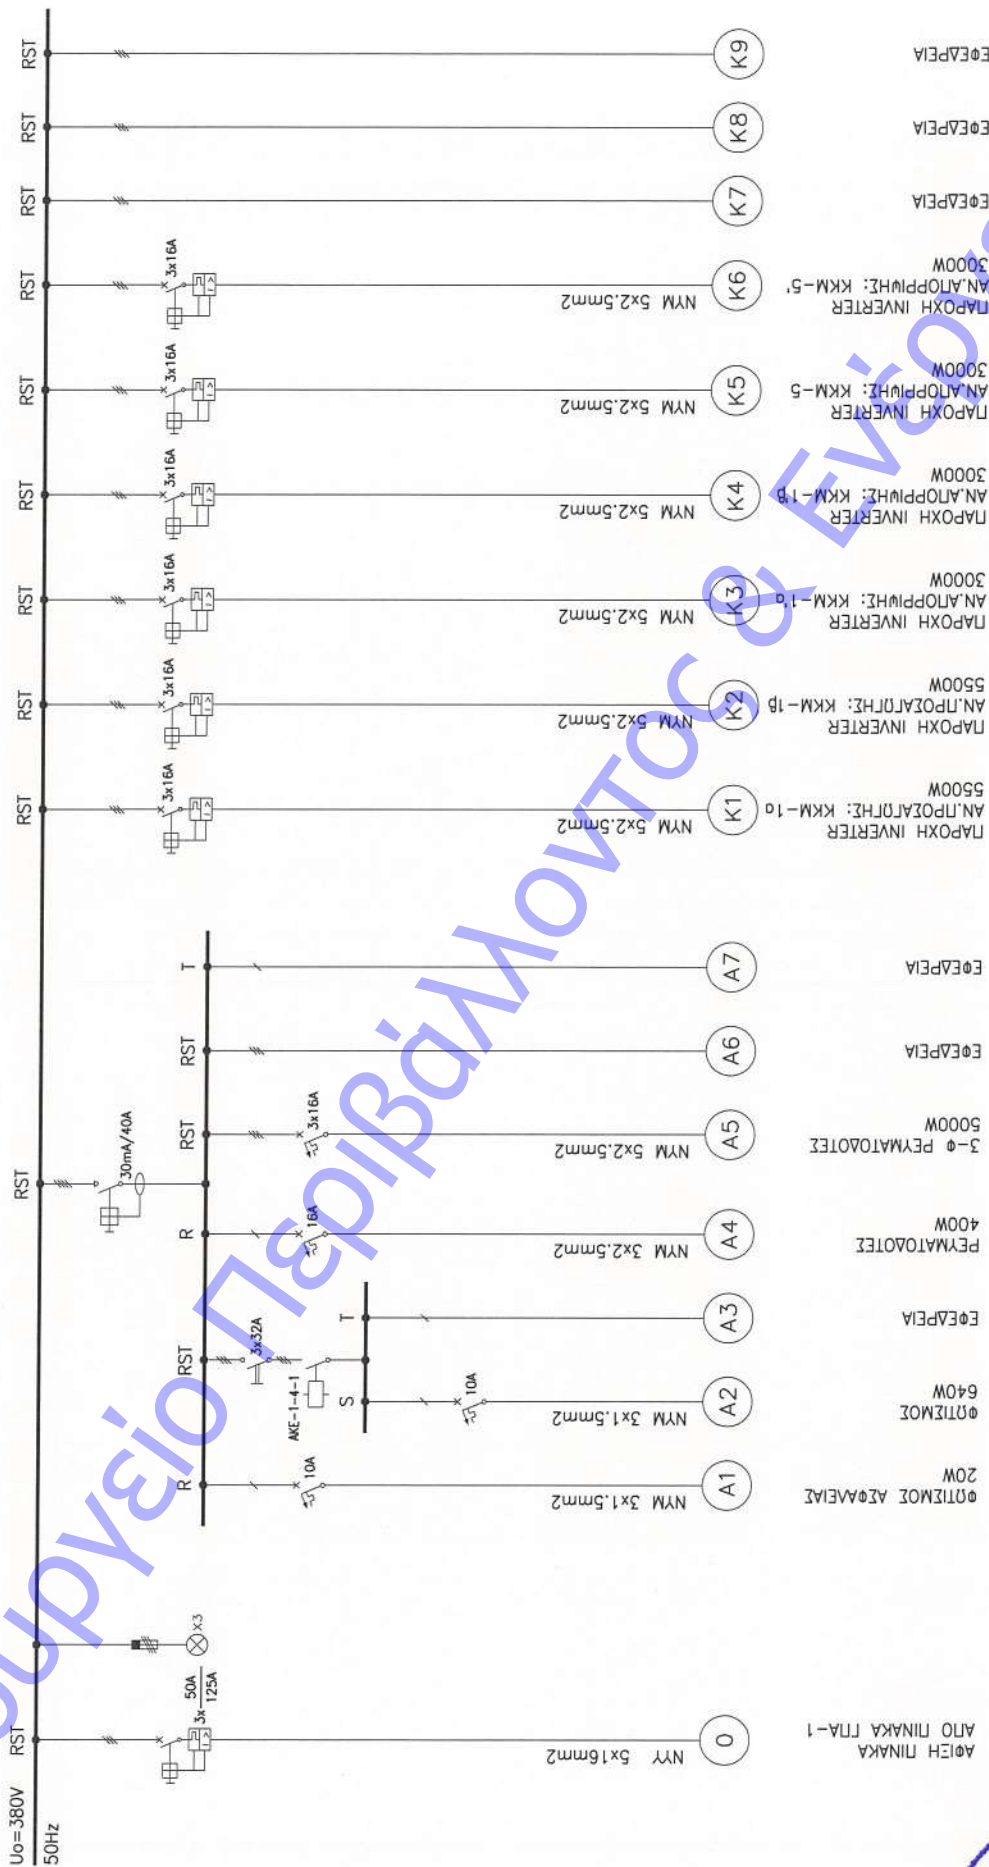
Uo=380V
50Hz
RST
RST
RST
RST
RST
RST
RST
RST
RST
RST
K9
ΕΦΕΔΡΕΙΑ
K8
ΕΦΕΔΡΕΙΑ
K7
ΕΦΕΔΡΕΙΑ
3x16A
NYM 5x2.5mm2
K6
ΠΑΡΟΧΗ INVERTER
ΑΝ.ΑΠΟΡΡΙΨΗΣ: ΚΚΜ-5'
3000W
3x16A
NYM 5x2.5mm2
K5
ΠΑΡΟΧΗ INVERTER
ΑΝ.ΑΠΟΡΡΙΨΗΣ: ΚΚΜ-5
3000W
3x16A
NYM 5x2.5mm2
K4
ΠΑΡΟΧΗ INVERTER
ΑΝ.ΑΠΟΡΡΙΨΗΣ: ΚΚΜ-1β
3000W
3x16A
NYM 5x2.5mm2
K3
ΠΑΡΟΧΗ INVERTER
ΑΝ.ΑΠΟΡΡΙΨΗΣ: ΚΚΜ-1α
3000W
3x16A
NYM 5x2.5mm2
K2
ΠΑΡΟΧΗ INVERTER
ΑΝ.ΠΡΟΣΑΓΩΓΗΣ: ΚΚΜ-1β
5500W
3x16A
NYM 5x2.5mm2
K1
ΠΑΡΟΧΗ INVERTER
ΑΝ.ΠΡΟΣΑΓΩΓΗΣ: ΚΚΜ-1α
5500W
T
A7
ΕΦΕΔΡΕΙΑ
RST
A6
ΕΦΕΔΡΕΙΑ
30mA/40A
RST
3x16A
NYM 5x2.5mm2
A5
3-Φ ΡΕΥΜΑΤΟΛΟΤΕΣ
5000W
R
16A
NYM 3x2.5mm2
A4
ΡΕΥΜΑΤΟΛΟΤΕΣ
400W
T
A3
ΕΦΕΔΡΕΙΑ
RST
3x32A
AKE-1-4-1
S
10A
NYM 3x1.5mm2
A2
ΦΩΤΙΣΜΟΣ
640W
R
10A
NYM 3x1.5mm2
A1
ΦΩΤΙΣΜΟΣ ΑΣΦΑΛΕΙΑΣ
20W
x3
3x $\frac{50A}{125A}$
NYY 5x16mm2
0
ΑΦΙΞΗ ΠΙΝΑΚΑ
ΑΠΟ ΠΙΝΑΚΑ ΓΠΔ-1
Εργαστήριο Περιβάλλοντος & Ενέργ